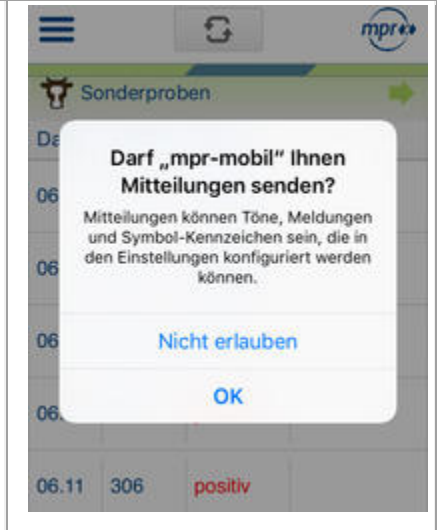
mpr

Sonderproben

Da

06

06

06

06

Darf „mpr-mobil“ Ihnen Mitteilungen senden?

Mitteilungen können Töne, Meldungen und Symbol-Kennzeichen sein, die in den Einstellungen konfiguriert werden können.

Nicht erlauben

OK

06.11 306 positiv